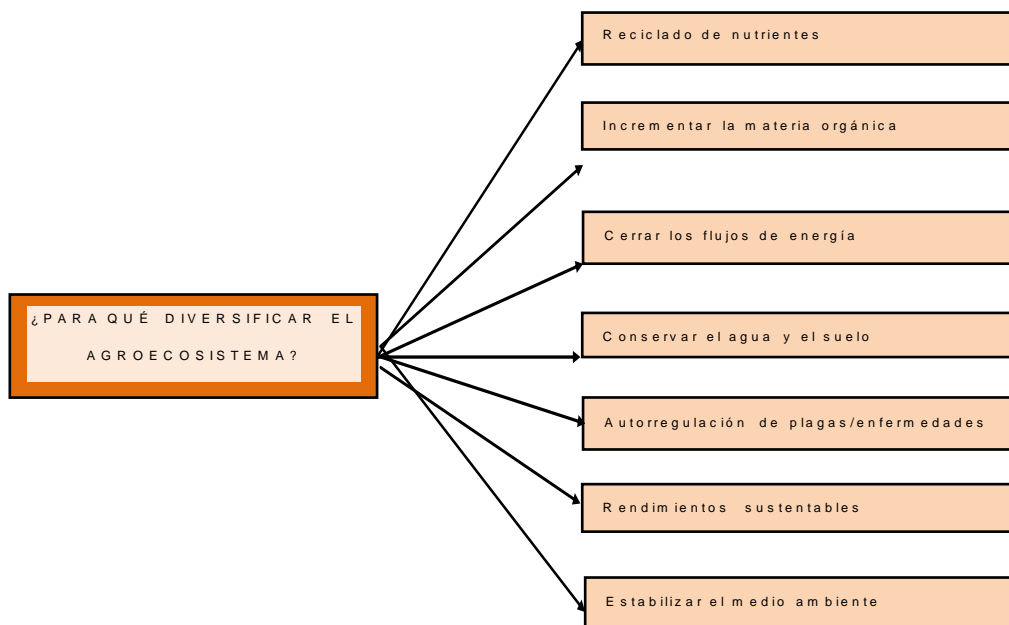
¿PARA QUÉ DIVERSIFICAR EL AGROECOSISTEMA?

Reciclado de nutrientes

Incrementar la materia orgánica

Cerrar los flujos de energía

Conservar el agua y el suelo

Autorregulación de plagas/enfermedades

Rendimientos sustentables

Estabilizar el medio ambiente